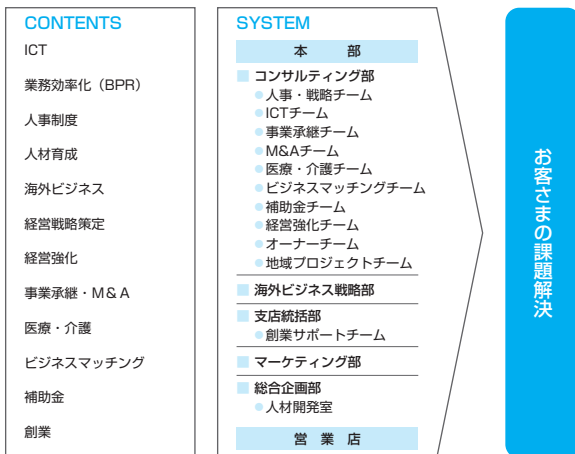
CONTENTS

ICT

業務効率化（BPR）

人事制度

人材育成

海外ビジネス

経営戦略策定

経営強化

事業承継・M＆A

医療・介護

ビジネスマッチング

補助金

創業

SYSTEM

本　部

コンサルティング部
人事・戦略チーム
ICTチーム
事業承継チーム
M&Aチーム
医療・介護チーム
ビジネスマッチングチーム
補助金チーム
経営強化チーム
オーナーチーム
地域プロジェクトチーム

海外ビジネス戦略部

支店統括部
創業サポートチーム

マーケティング部

総合企画部
人材開発室

営　業　店

お客さまの課題解決